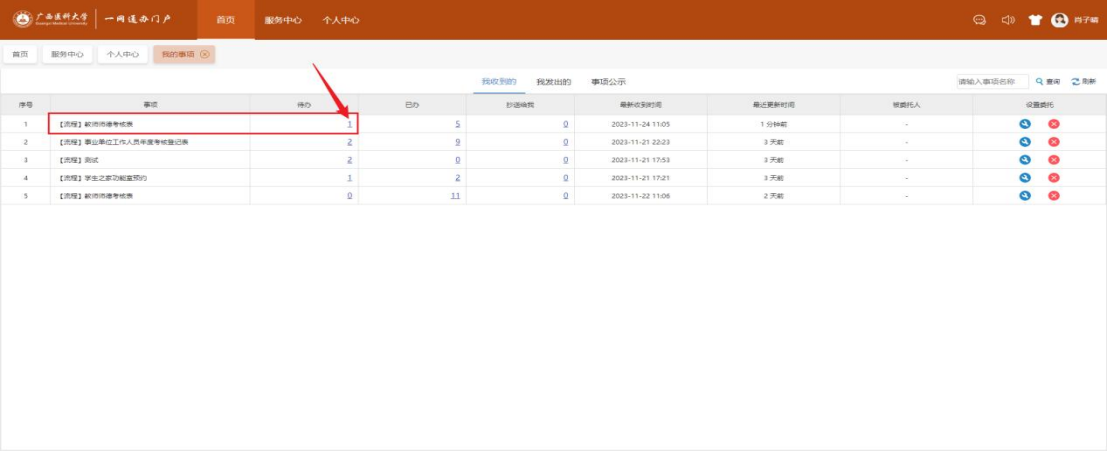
广西医科大学 Guangxi Medical University | 一网通办门户

首页 服务中心 个人中心

肖子晴

首页 服务中心 个人中心 我的事项 ⊗

我收到的 我发出的 事项公示

请输入事项名称 查询 刷新

| 序号 | 事项 | 待办 | 已办 | 抄送给我 | 最新收到时间 | 最近更新时间 | 被委托人 | 设置委托 |
|---|---|---|---|---|---|---|---|---|
| 1 | 【流程】教师师德考核表 | 1 | 5 | 0 | 2023-11-24 11:05 | 1 分钟前 | - | |
| 2 | 【流程】事业单位工作人员年度考核登记表 | 2 | 9 | 0 | 2023-11-21 22:23 | 3 天前 | - | |
| 3 | 【流程】测试 | 2 | 0 | 0 | 2023-11-21 17:53 | 3 天前 | - | |
| 4 | 【流程】学生之家功能室预约 | 1 | 2 | 0 | 2023-11-21 17:21 | 3 天前 | - | |
| 5 | 【流程】教师师德考核表 | 0 | 11 | 0 | 2023-11-22 11:06 | 2 天前 | - | |